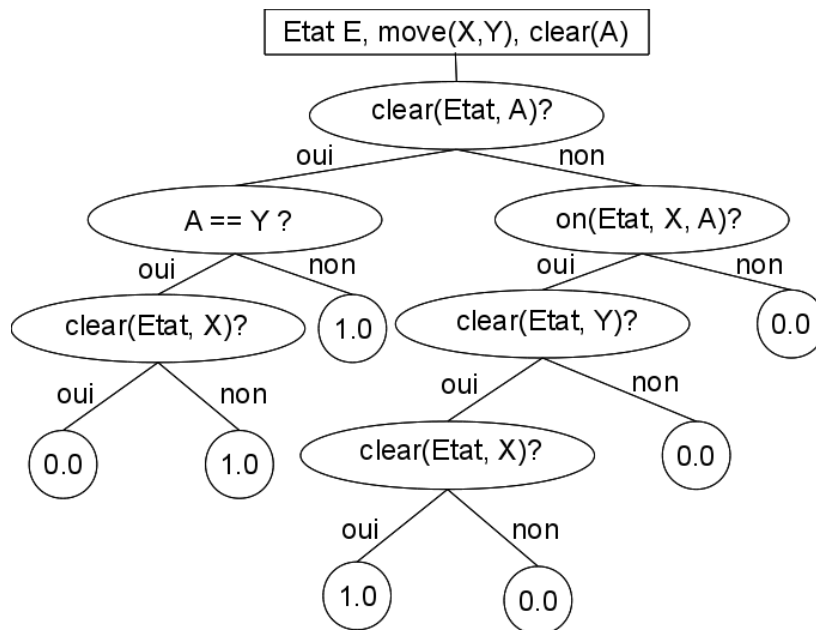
Etat E, move(X,Y), clear(A)

clear(Etat, A)?

oui

non

A == Y ?

on(Etat, X, A)?

oui

non

oui

non

clear(Etat, X)?

1.0

clear(Etat, Y)?

0.0

oui

non

oui

non

0.0

1.0

clear(Etat, X)?

0.0

oui

non

1.0

0.0